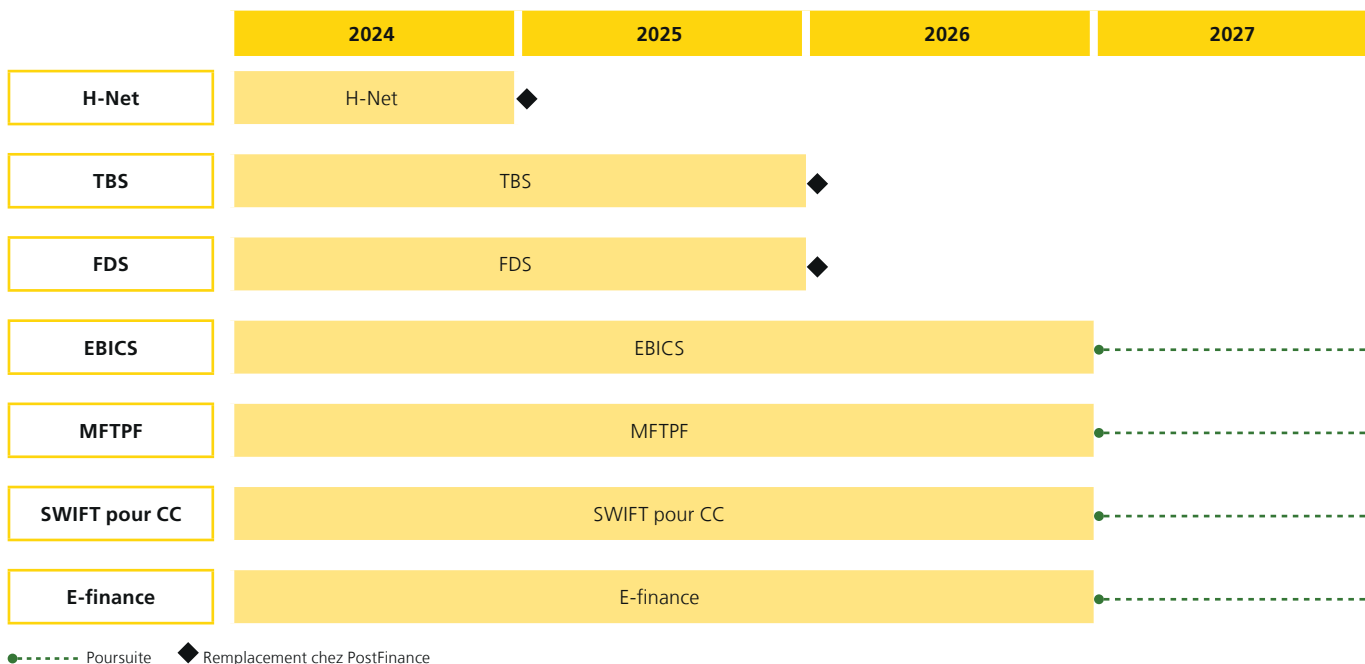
| | 2024 | 2025 | 2026 | 2027 |
|---|---|---|---|---|
| H-Net | H-Net | | | |
| TBS | TBS | | | |
| FDS | FDS | | | |
| EBICS | EBICS | | | |
| MFTPF | MFTPF | | | |
| SWIFT pour CC | SWIFT pour CC | | | |
| E-finance | E-finance | | | |

Poursuite
Remplacement chez PostFinance